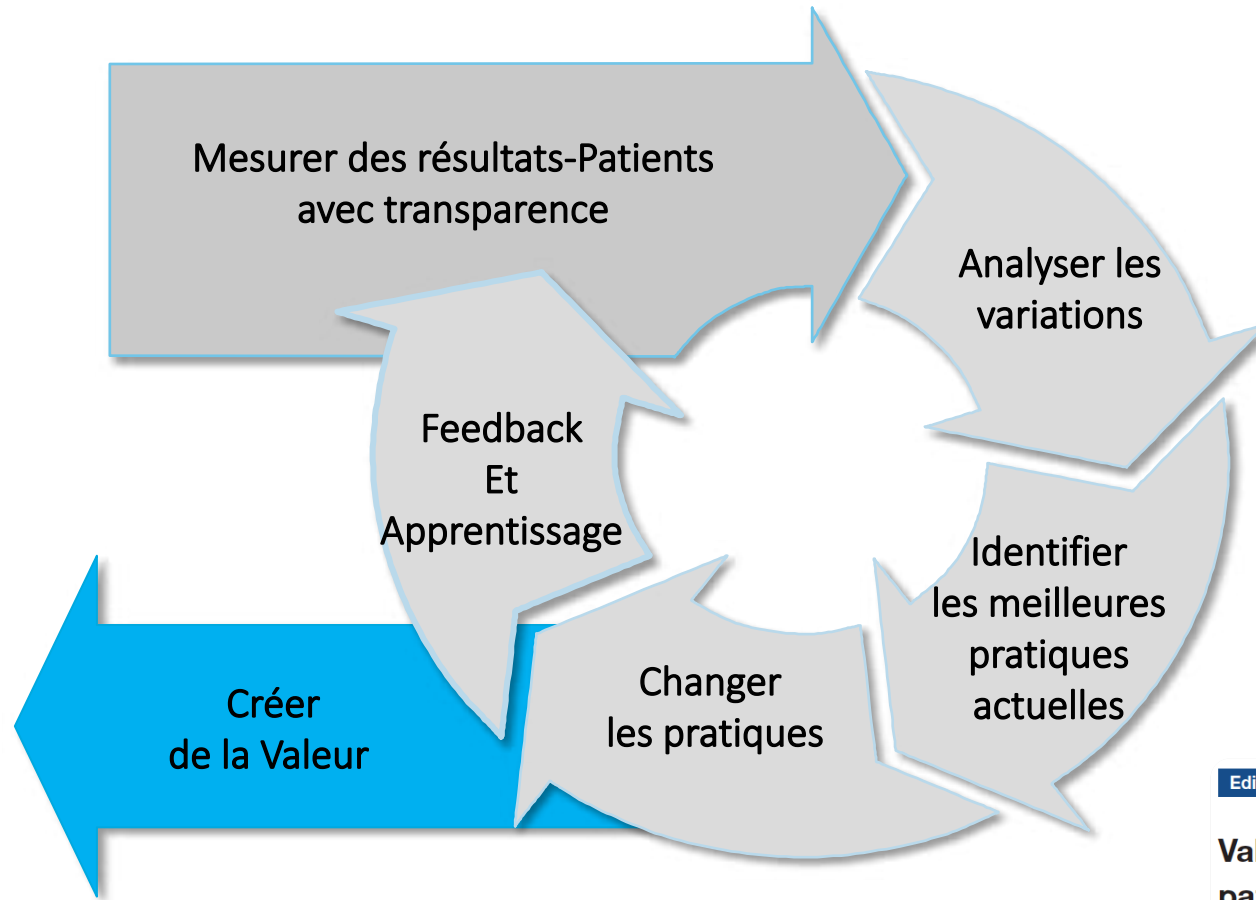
Mesurer des résultats-Patients avec transparence

Analyser les variations

Identifier les meilleures pratiques actuelles

Changer les pratiques

Feedback Et Apprentissage

Créer de la Valeur

Edi

Val
pa